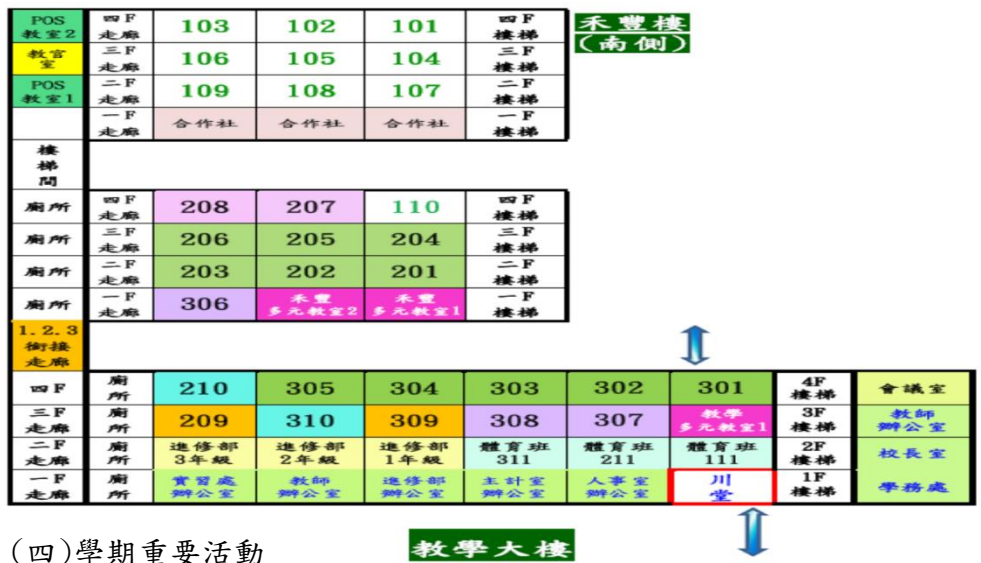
禾豐樓
(南側)

| POS 教室2 | 四F 走廊 | 103 | 102 | 101 | 四F 樓梯 |
|---|---|---|---|---|---|
| 教官室 | 三F 走廊 | 106 | 105 | 104 | 三F 樓梯 |
| POS 教室1 | 二F 走廊 | 109 | 108 | 107 | 二F 樓梯 |
| | 一F 走廊 | 合作社 | 合作社 | 合作社 | 一F 樓梯 |
| 樓梯間 | | | | | |
| 廁所 | 四F 走廊 | 208 | 207 | 110 | 四F 樓梯 |
| 廁所 | 三F 走廊 | 206 | 205 | 204 | 三F 樓梯 |
| 廁所 | 二F 走廊 | 203 | 202 | 201 | 二F 樓梯 |
| 廁所 | 一F 走廊 | 306 | 禾豐 多元教室2 | 禾豐 多元教室1 | 一F 樓梯 |
| 1.2.3 銜接走廊 | | | | | |

| 四F | 廁所 | 210 | 305 | 304 | 303 | 302 | 301 | 4F 樓梯 | 會議室 |
|---|---|---|---|---|---|---|---|---|---|
| 三F 走廊 | 廁所 | 209 | 310 | 309 | 308 | 307 | 教學 多元教室1 | 3F 樓梯 | 教師 辦公室 |
| 二F 走廊 | 廁所 | 進修部 3年級 | 進修部 2年級 | 進修部 1年級 | 體育班 311 | 體育班 211 | 體育班 111 | 2F 樓梯 | 校長室 |
| 一F 走廊 | 廁所 | 實習處 辦公室 | 教師 辦公室 | 進修部 辦公室 | 主計室 辦公室 | 人事室 辦公室 | 川堂 | 1F 樓梯 | 學務處 |

(四)學期重要活動

教學大樓